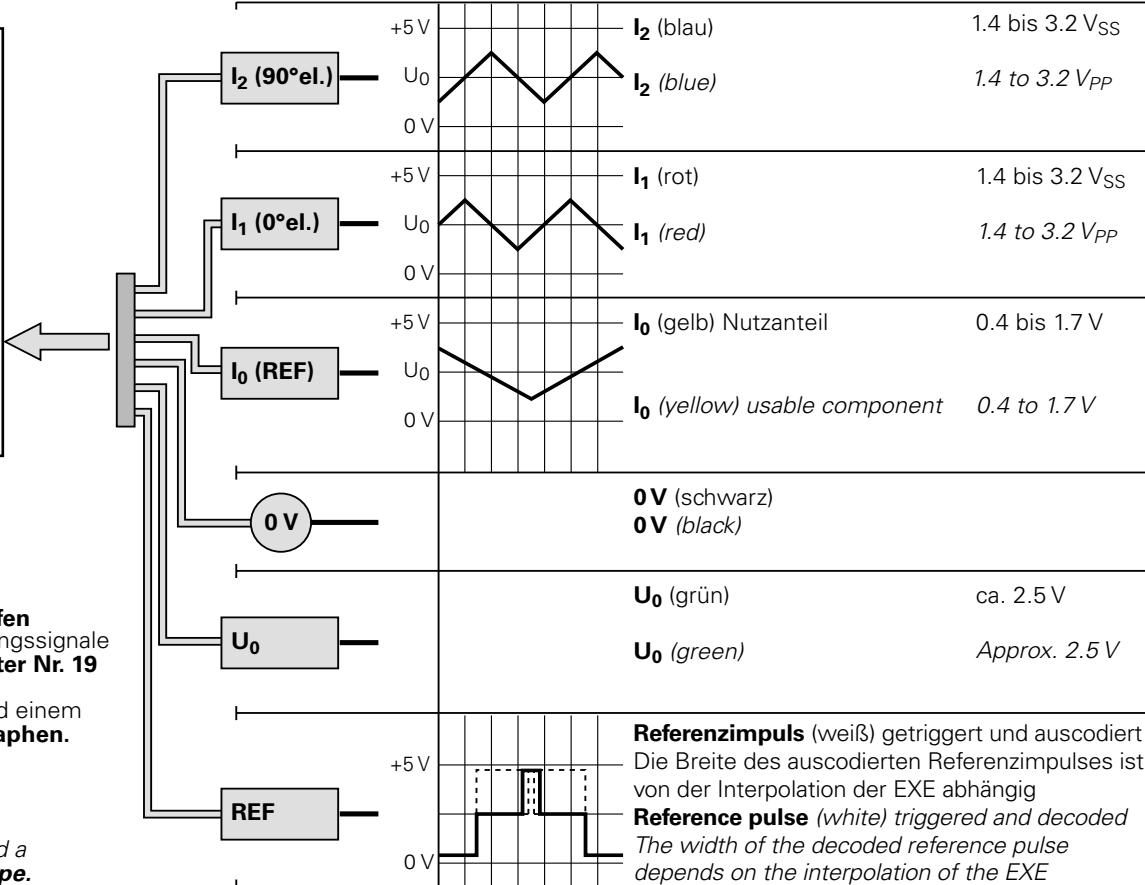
$I_2$ (90°el.)

+5 V
$U_0$
0 V

$I_2$ (blau) 1.4 bis 3.2 $V_{SS}$
$I_2$ *(blue)* *1.4 to 3.2 $V_{PP}$*

$I_1$ (0°el.)

+5 V
$U_0$
0 V

$I_1$ (rot) 1.4 bis 3.2 $V_{SS}$
$I_1$ *(red)* *1.4 to 3.2 $V_{PP}$*

$I_0$ (REF)

+5 V
$U_0$
0 V

$I_0$ (gelb) Nutzanteil 0.4 bis 1.7 V
$I_0$ *(yellow) usable component* *0.4 to 1.7 V*

0 V

**0 V** (schwarz)
**0 V** *(black)*

$U_0$

$U_0$ (grün) ca. 2.5 V
$U_0$ *(green)* *Approx. 2.5 V*

**fen**
ngssignale
**ter Nr. 19**

d einem
**aphen.**

*d a*
***pe.***

REF

+5 V
0 V

**Referenzimpuls** (weiß) getriggert und auscodiert
Die Breite des auscodierten Referenzimpulses ist von der Interpolation der EXE abhängig
**Reference pulse** *(white) triggered and decoded*
*The width of the decoded reference pulse depends on the interpolation of the EXE*